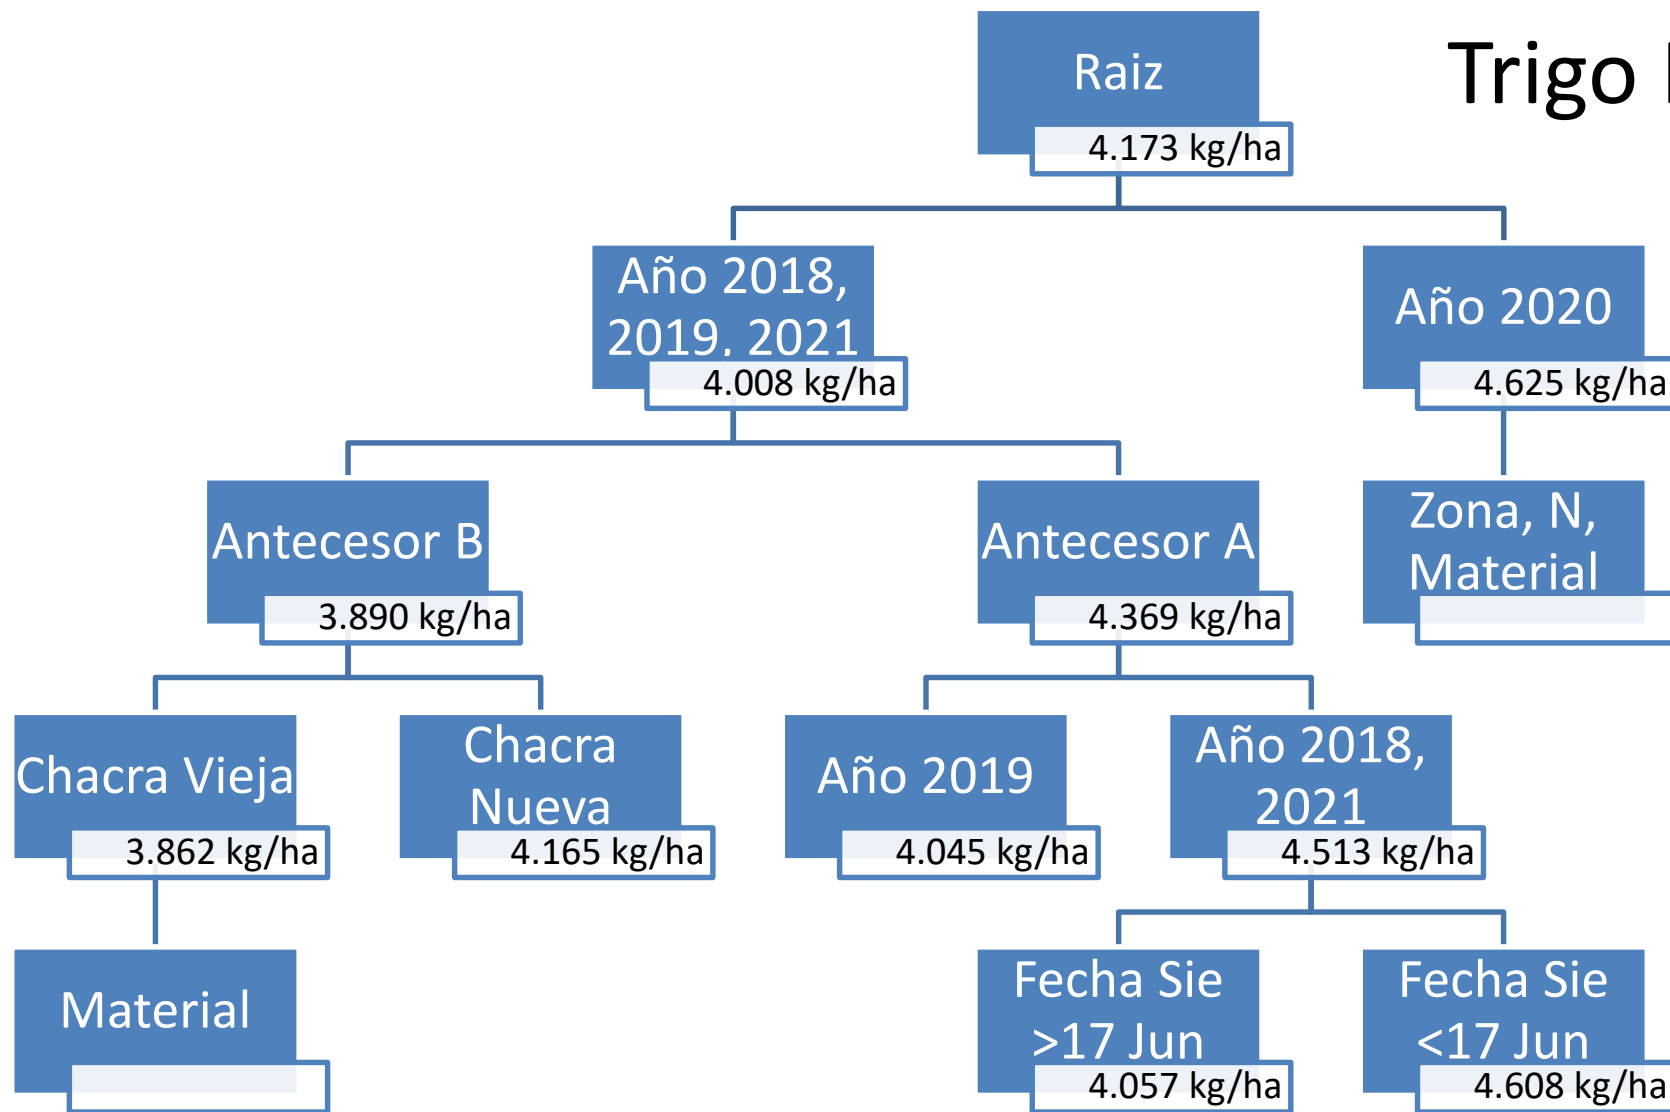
Trigo

Raiz
4.173 kg/ha

Año 2018, 2019, 2021
4.008 kg/ha

Año 2020
4.625 kg/ha

Antecesor B
3.890 kg/ha

Antecesor A
4.369 kg/ha

Zona, N, Material

Chacra Vieja
3.862 kg/ha

Chacra Nueva
4.165 kg/ha

Año 2019
4.045 kg/ha

Año 2018, 2021
4.513 kg/ha

Material

Fecha Sie >17 Jun
4.057 kg/ha

Fecha Sie <17 Jun
4.608 kg/ha